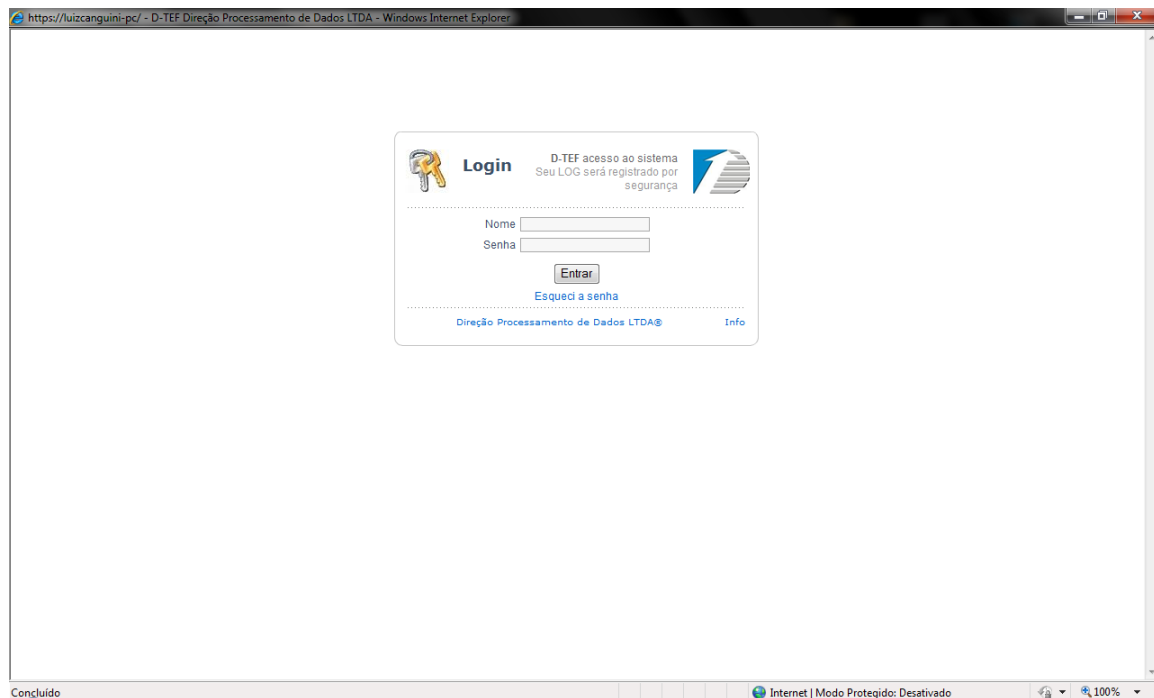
https://luizcanguini-pc/ - D-TEF Direção Processamento de Dados LTDA - Windows Internet Explorer

Login

D-TEF acesso ao sistema
Seu LOG será registrado por segurança

Nome
Senha
Entrar
Esqueci a senha

Direção Processamento de Dados LTDA®
Info

Concluído
Internet | Modo Protegido: Desativado
100%